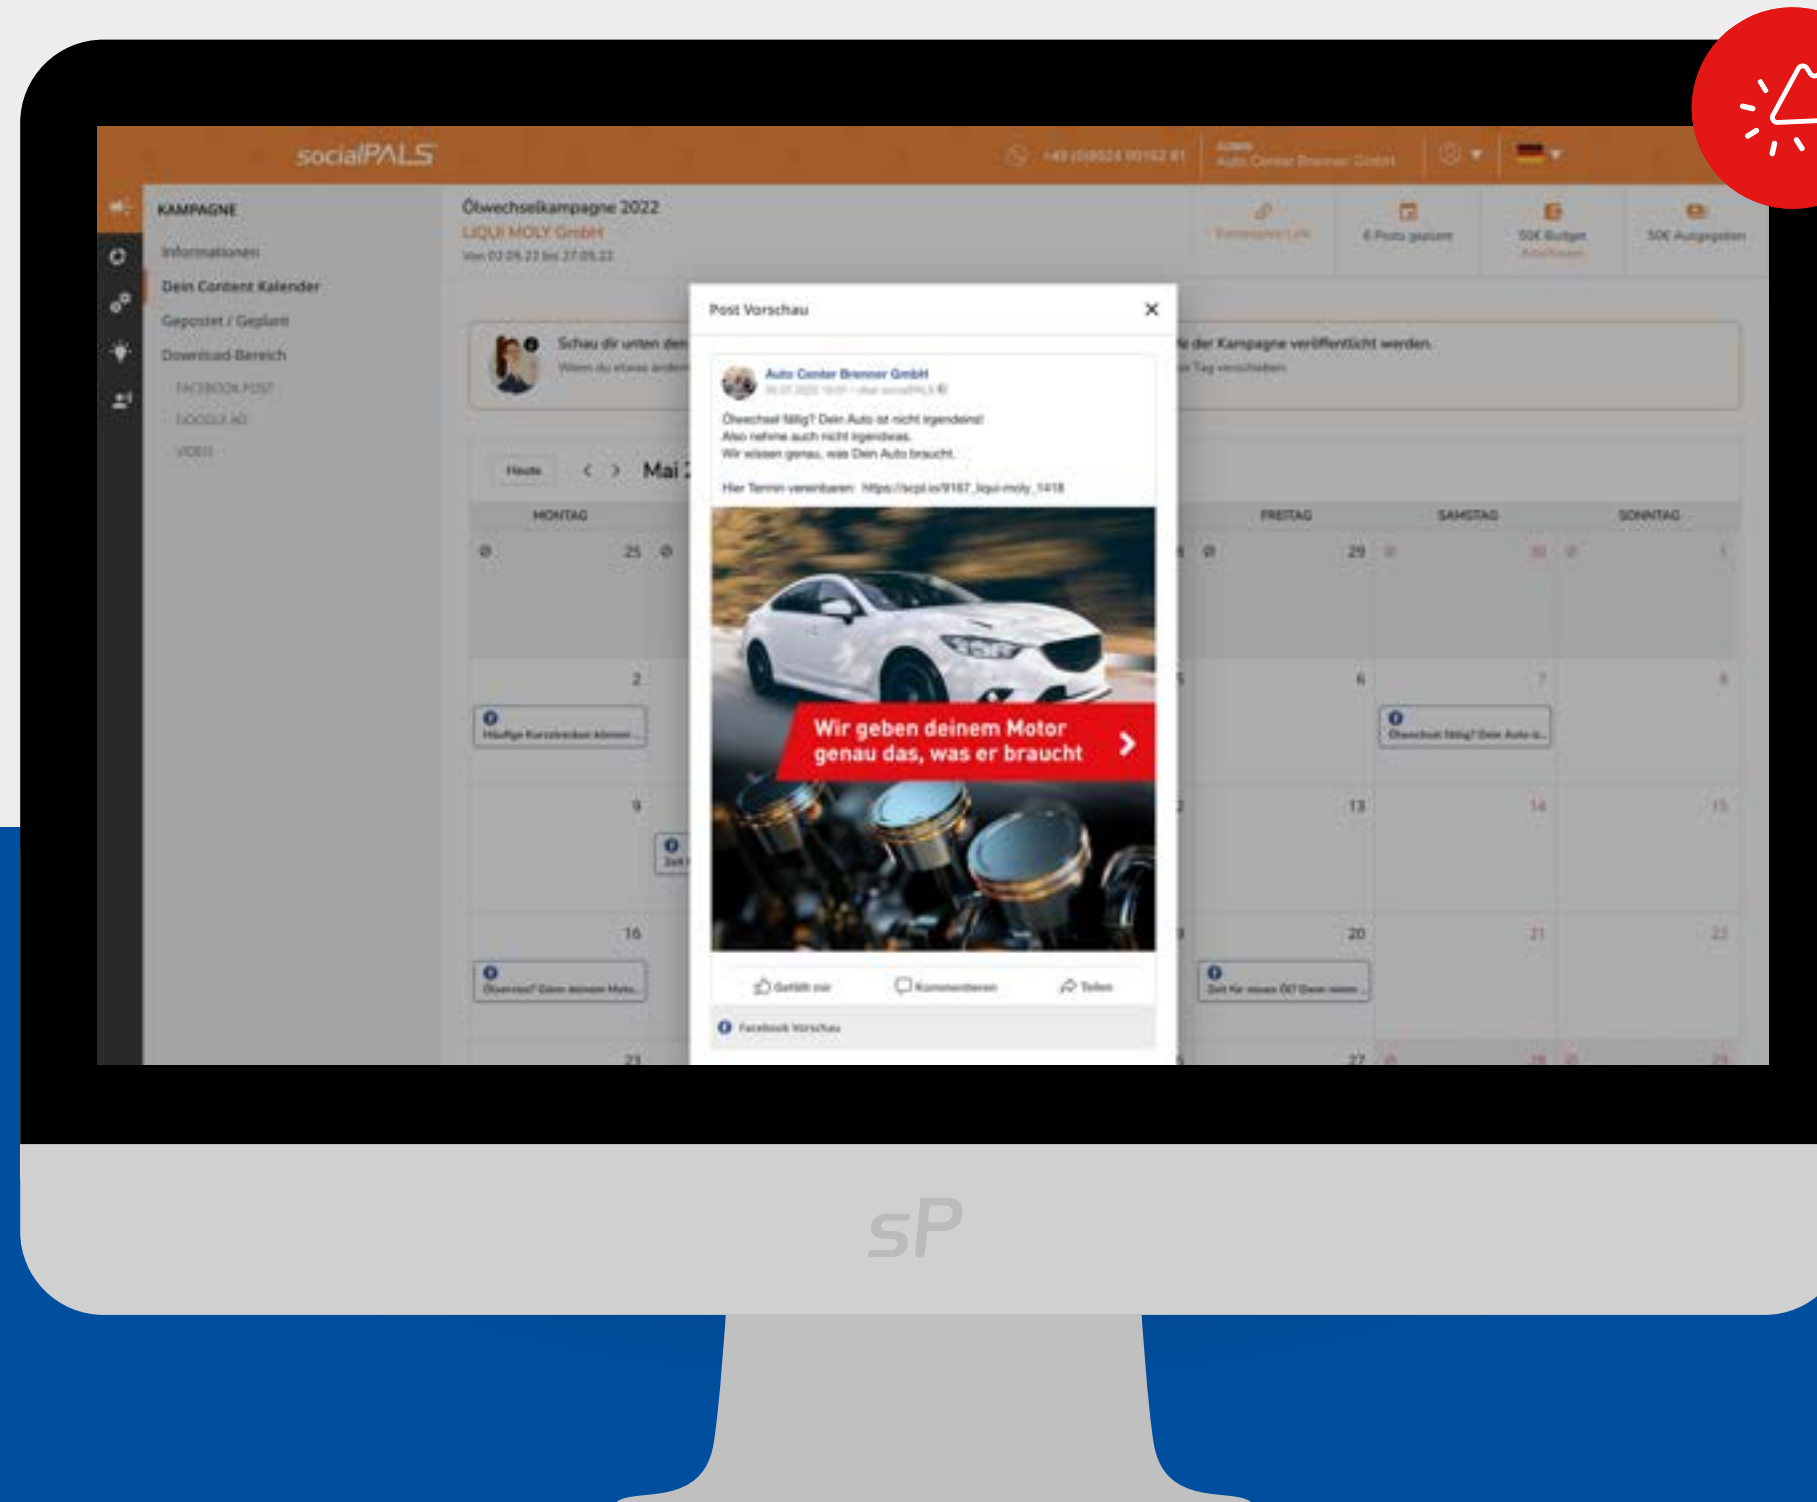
socialPALS

+49 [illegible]

Auto Center Brenner GmbH

KAMPAGNE

Informationen

Dein Content Kalender

Gepostet / Geplant

Download Bereich

FACEBOOK POST

GOOGLE AD

VIDEO

Ölwechselkampagne 2022

LIQUI MOLY GmbH

Von 02.05.22 bis 27.05.22

Kampagnen Link

6 Posts geplant

50€ Budget

50€ Ausgegeben

Schau dir unten den

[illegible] der Kampagne veröffentlicht werden.

Heute

Mai

MONTAG

FREITAG

SAMSTAG

SONNTAG

Post Vorschau

Auto Center Brenner GmbH

Ölwechsel fällig? Dein Auto ist nicht irgendeins!
Also nehme auch nicht irgendwas.
Wir wissen genau, was Dein Auto braucht.

Hier Termin vereinbaren: https://scpl.io/9167_liqui-moly_1418

Wir geben deinem Motor genau das, was er braucht

Gefällt mir

Kommentieren

Teilen

Facebook Vorschau

25

29

30

1

2

6

7

8

9

13

14

15

16

20

21

22

23

27

28

29

Häufige Kurzstrecken können...

Ölwechsel fällig? Dein Auto is...

Ölservice? Gönn deinem Moto...

Zeit für neues Öl? Dann nimm...

sP